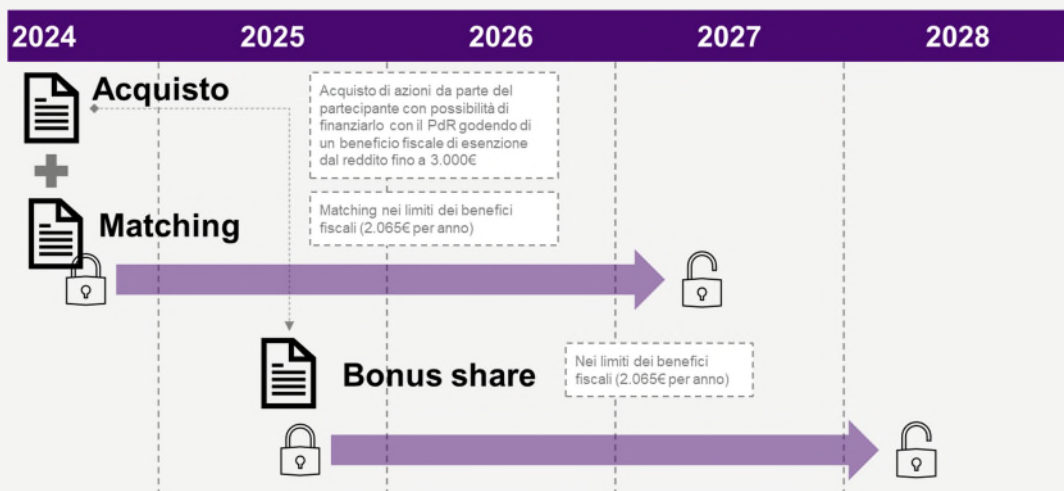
2024 2025 2026 2027 2028

Acquisto

Acquisto di azioni da parte del partecipante con possibilità di finanziarlo con il PdR godendo di un beneficio fiscale di esenzione dal reddito fino a 3.000€

Matching

Matching nei limiti dei benefici fiscali (2.065€ per anno)

Bonus share

Nei limiti dei benefici fiscali (2.065€ per anno)